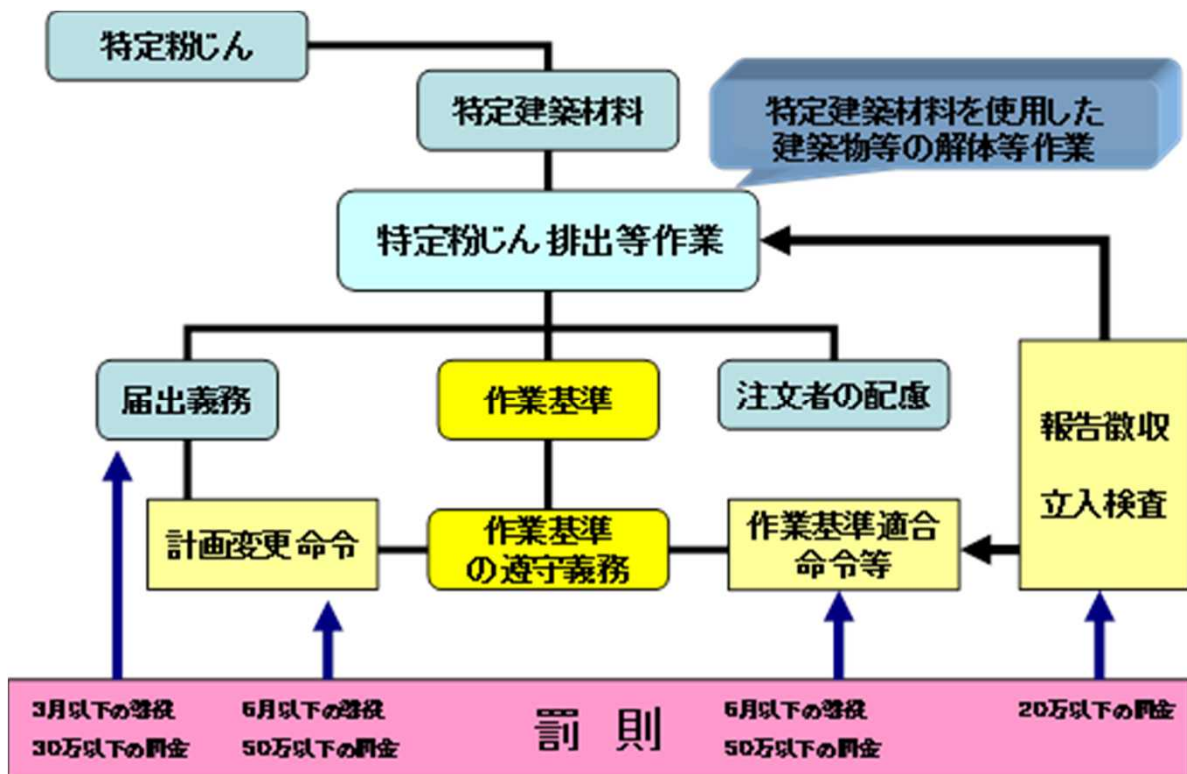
特定粉じん

特定建築材料

特定建築材料を使用した建築物等の解体等作業

特定粉じん排出等作業

届出義務

作業基準

注文者の配慮

報告徴収

立入検査

計画変更命令

作業基準の遵守義務

作業基準適合命令等

3月以下の懲役
30万以下の罰金

6月以下の懲役
50万以下の罰金

罰 則

6月以下の懲役
50万以下の罰金

20万以下の罰金